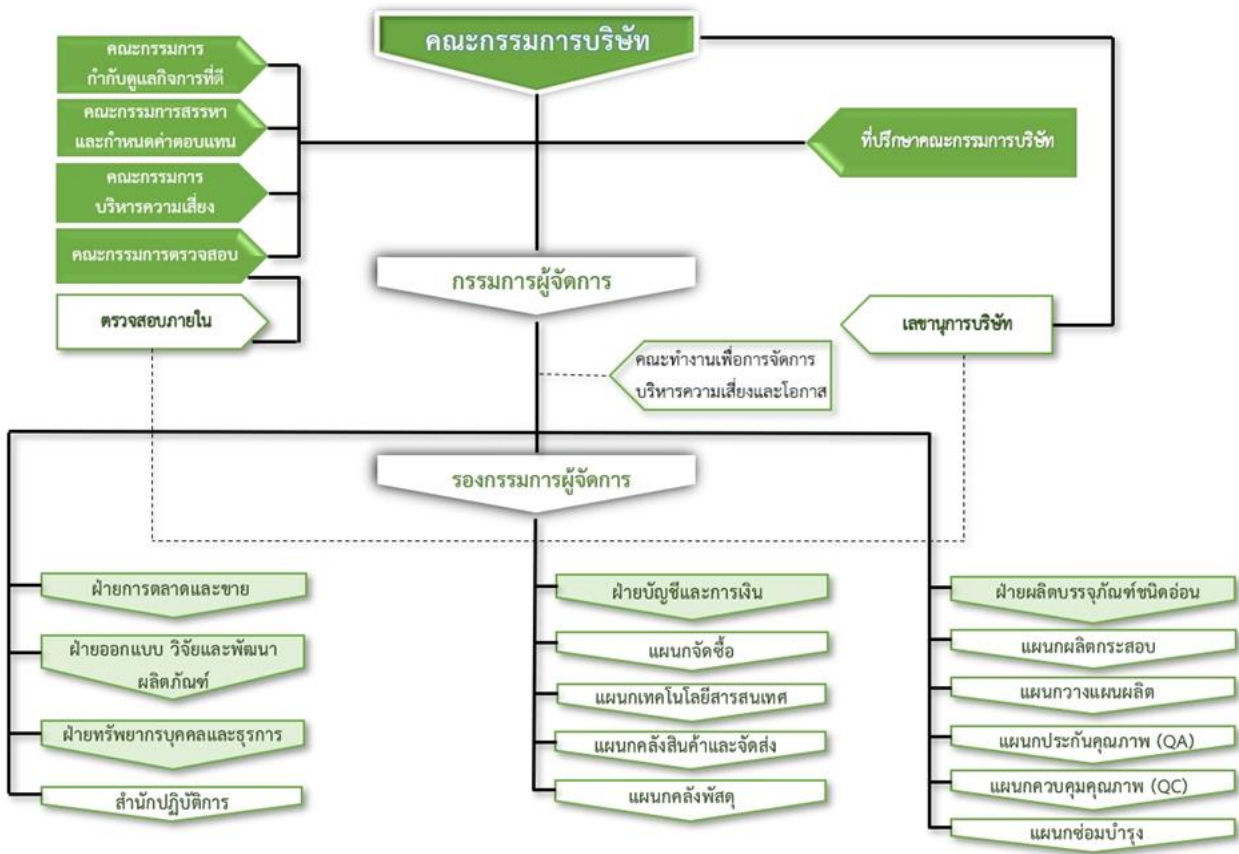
คณะกรรมการบริษัท

คณะกรรมการ กำกับดูแลกิจการที่ดี

คณะกรรมการสรรหา และกำหนดค่าตอบแทน

คณะกรรมการ บริหารความเสี่ยง

คณะกรรมการตรวจสอบ

ที่ปรึกษาคณะกรรมการบริษัท

กรรมการผู้จัดการ

ตรวจสอบภายใน

เลขานุการบริษัท

คณะทำงานเพื่อการจัดการ บริหารความเสี่ยงและโอกาส

รองกรรมการผู้จัดการ

ฝ่ายการตลาดและขาย

ฝ่ายออกแบบ วิจัยและพัฒนา ผลิตภัณฑ์

ฝ่ายทรัพยากรบุคคลและธุรการ

สำนักปฏิบัติการ

ฝ่ายบัญชีและการเงิน

แผนกจัดซื้อ

แผนกเทคโนโลยีสารสนเทศ

แผนกคลังสินค้าและจัดส่ง

แผนกคลังพัสดุ

ฝ่ายผลิตบรรจุภัณฑ์ชนิดอ่อน

แผนกผลิตกระสอบ

แผนกวางแผนผลิต

แผนกประกันคุณภาพ (QA)

แผนกควบคุมคุณภาพ (QC)

แผนกซ่อมบำรุง